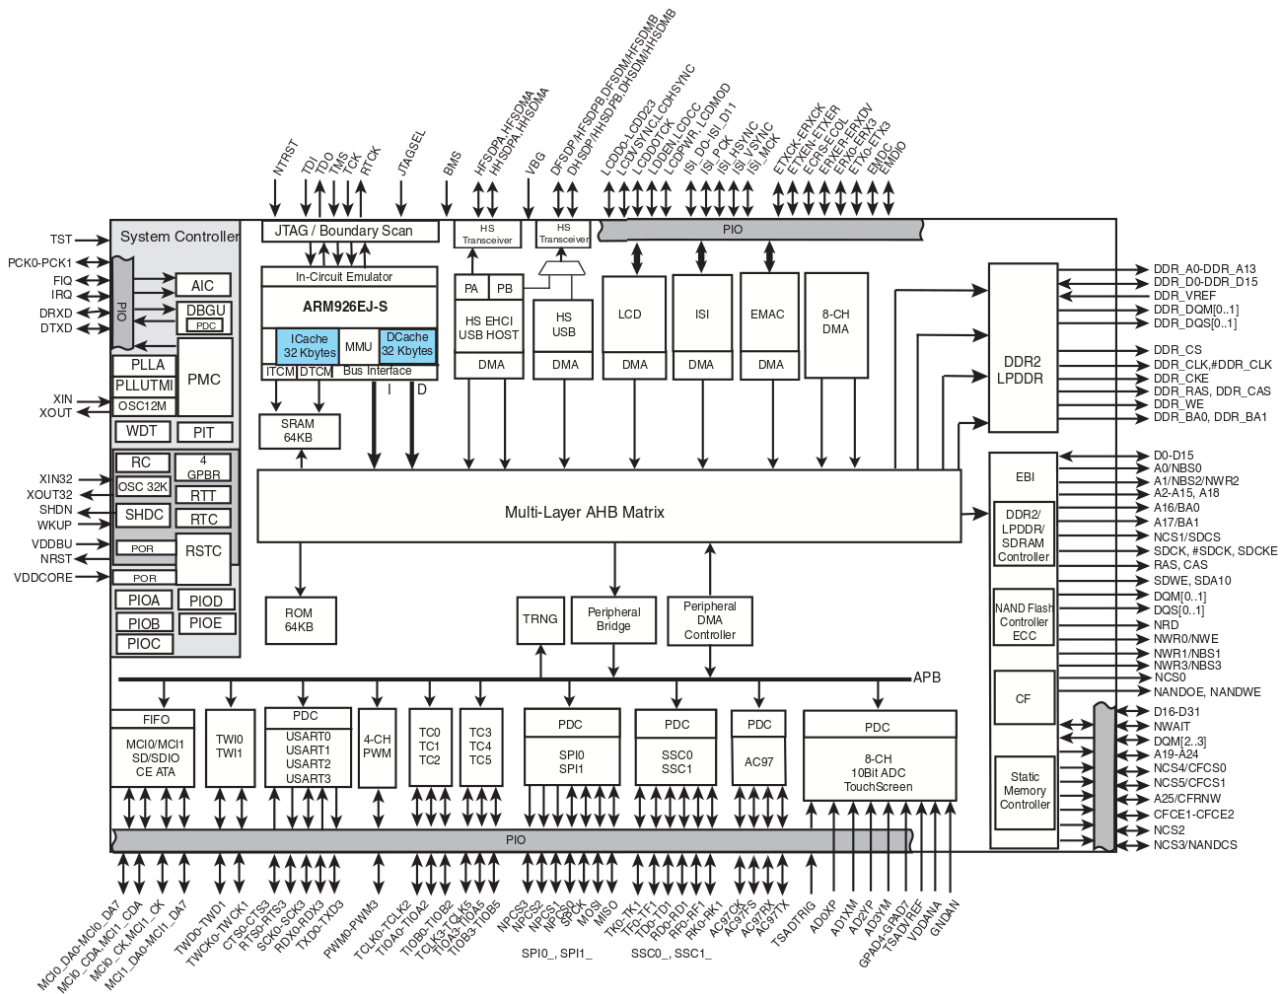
NTRST
TDI
TDO
TMS
TCK
RTCK
JTAGSEL
BMS
HFSDPA,HFSDMA
HHSDPA,HHSDMA
VBG
DFSDP/HFSDPB,DFSDM/HFSDMB
DHSDP/HHSDPB,DHSDM/HHSDMB
LCDD0-LCDD23
LCDVSYNC,LCDHSYNC
LCDDOTCK,LCDCC
LCDDEN,LCDCC
LCDPWR, LCDMOD
ISI_D0-ISI_D11
ISI_PCK
ISI_HSYNC
ISI_VSYNC
ISI_MCK
ETXCK-ERXCK
ETXEN-ETXER
ECRS-ECOL
ERXER-ERXDV
ERX0-ERX3
ETX0-ETX3
EMDC
EMDIO

System Controller
TST
PCK0-PCK1
FIQ
IRQ
DRXD
DTXD
PIO
AIC
DBGU
PDC
PLLA
PLLUTMI
OSC12M
PMC
XIN
XOUT
WDT
PIT
RC
4 GPBR
OSC 32K
RTT
XIN32
XOUT32
SHDN
WKUP
SHDC
RTC
VDDBU
NRST
POR
RSTC
VDDCORE
POR
PIOA
PIOD
PIOB
PIOE
PIOC

JTAG / Boundary Scan
In-Circuit Emulator
ARM926EJ-S
ICache 32 Kbytes
MMU
DCache 32 Kbytes
ITCM
DTCM
Bus Interface
I
D
SRAM 64KB
HS Transceiver
HS Transceiver
PA
PB
HS EHCI USB HOST
DMA
HS USB
DMA
PIO
LCD
DMA
ISI
DMA
EMAC
DMA
8-CH DMA
DDR2 LPDDR
DDR_A0-DDR_A13
DDR_D0-DDR_D15
DDR_VREF
DDR_DQM[0..1]
DDR_DQS[0..1]
DDR_CS
DDR_CLK,#DDR_CLK
DDR_CKE
DDR_RAS, DDR_CAS
DDR_WE
DDR_BA0, DDR_BA1
Multi-Layer AHB Matrix
EBI
DDR2/ LPDDR/ SDRAM Controller
NAND Flash Controller ECC
CF
Static Memory Controller
D0-D15
A0/NBS0
A1/NBS2/NWR2
A2-A15, A18
A16/BA0
A17/BA1
NCS1/SDCS
SDCK, #SDCK, SDCKE
RAS, CAS
SDWE, SDA10
DQM[0..1]
DQS[0..1]
NRD
NWR0/NWE
NWR1/NBS1
NWR3/NBS3
NCS0
NANDOE, NANDWE
D16-D31
NWAIT
DQM[2..3]
A19-A24
NCS4/CFCS0
NCS5/CFCS1
A25/CFRNW
CFCE1-CFCE2
NCS2
NCS3/NANDCS
ROM 64KB
TRNG
Peripheral Bridge
Peripheral DMA Controller
APB
FIFO
MCI0/MCI1 SD/SDIO CE ATA
TWI0 TWI1
PDC
USART0 USART1 USART2 USART3
4-CH PWM
TC0 TC1 TC2
TC3 TC4 TC5
PDC
SPI0 SPI1
PDC
SSC0 SSC1
PDC
AC97
PDC
8-CH 10Bit ADC TouchScreen
PIO
MCI0_DA0-MCI0_DA7
MCI0_CDA,MCI1_CDA
MCI0_CK,MCI1_CK
MCI1_DA0-MCI1_DA7
TWD0-TWD1
TWCK0-TWCK1
CTS0-CTS3
RTS0-RTS3
SCK0-SCK3
RDX0-RDX3
TXD0-TXD3
PWM0-PWM3
TCLK0-TCLK2
TIOA0-TIOA2
TIOB0-TIOB2
TCLK3-TCLK5
TIOA3-TIOA5
TIOB3-TIOB5
NPCS3
NPCS2
NPCS1
NPCS0
SPCK
MOSI
MISO
SPI0_, SPI1_
TK0-TK1
TF0-TF1
TD0-TD1
RD0-RD1
RF0-RF1
RK0-RK1
SSC0_, SSC1_
AC97CK
AC97FS
AC97RX
AC97TX
TSADTRIG
AD0XP
AD1XM
AD2YP
AD3YM
GPAD4-GPAD7
TSADVREF
VDDANA
GNDAN